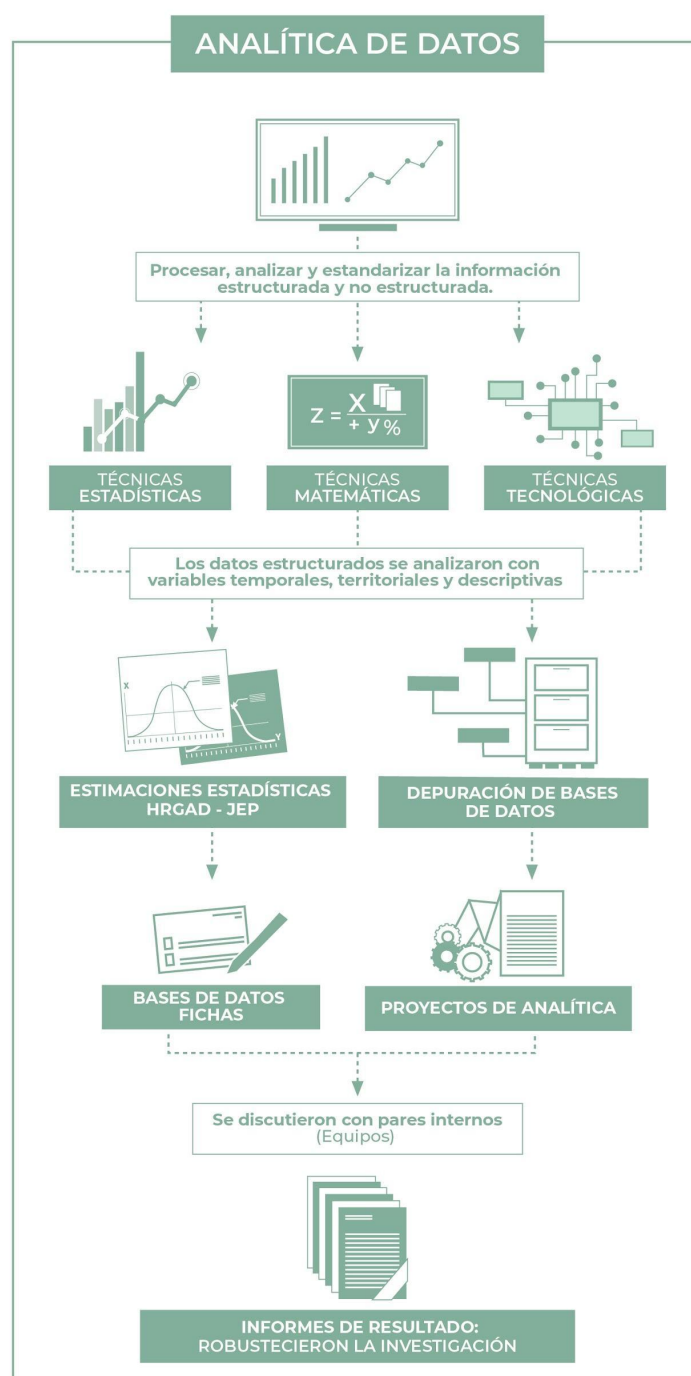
ANALÍTICA DE DATOS

Procesar, analizar y estandarizar la información estructurada y no estructurada.

$Z = \frac{X}{+ y \%}$

TÉCNICAS ESTADÍSTICAS

TÉCNICAS MATEMÁTICAS

TÉCNICAS TECNOLÓGICAS

Los datos estructurados se analizaron con variables temporales, territoriales y descriptivas

X

Y

ESTIMACIONES ESTADÍSTICAS HRGAD - JEP

DEPURACIÓN DE BASES DE DATOS

BASES DE DATOS FICHAS

PROYECTOS DE ANALÍTICA

Se discutieron con pares internos (Equipos)

INFORMES DE RESULTADO: ROBUSTECIERON LA INVESTIGACIÓN